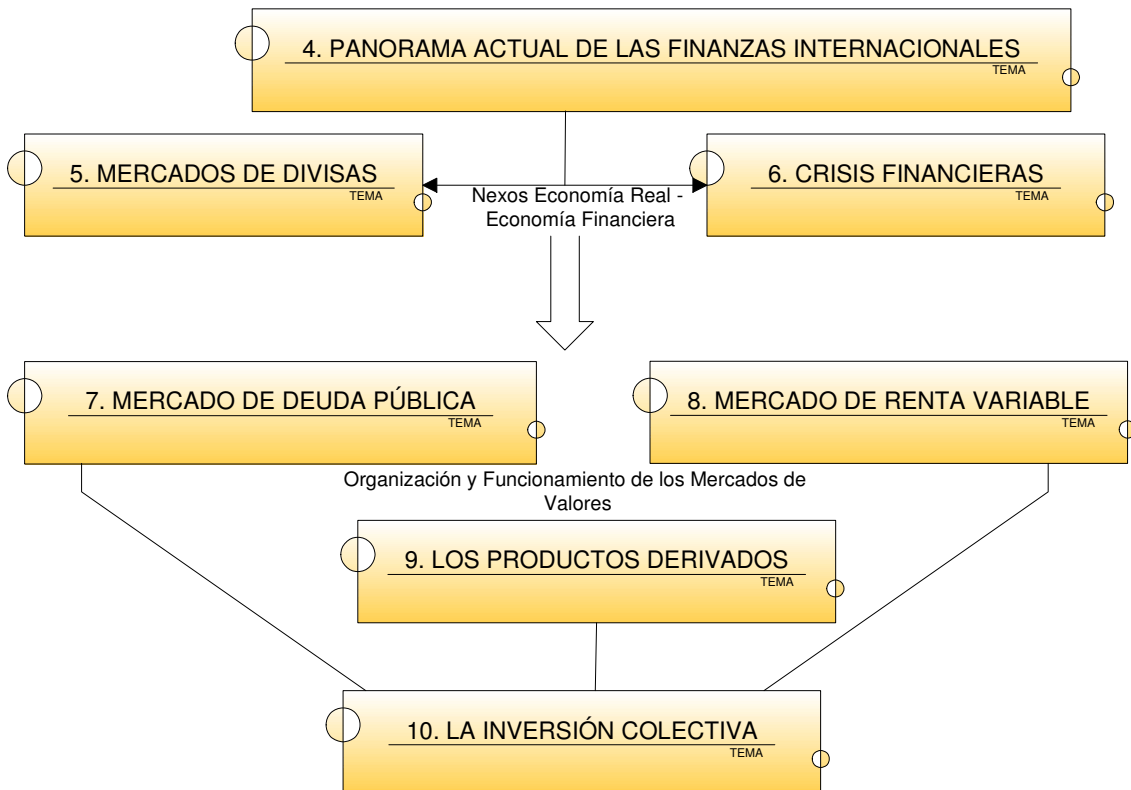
4. PANORAMA ACTUAL DE LAS FINANZAS INTERNACIONALES
TEMA

5. MERCADOS DE DIVISAS
TEMA

Nexos Economía Real - Economía Financiera

6. CRISIS FINANCIERAS
TEMA

7. MERCADO DE DEUDA PÚBLICA
TEMA

8. MERCADO DE RENTA VARIABLE
TEMA

Organización y Funcionamiento de los Mercados de Valores

9. LOS PRODUCTOS DERIVADOS
TEMA

10. LA INVERSIÓN COLECTIVA
TEMA